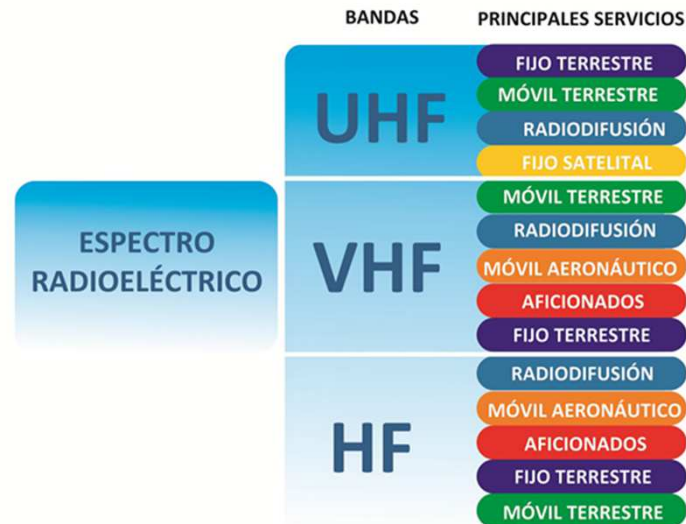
BANDAS PRINCIPALES SERVICIOS

ESPECTRO RADIOELÉCTRICO

UHF
FIJO TERRESTRE
MÓVIL TERRESTRE
RADIODIFUSIÓN
FIJO SATELITAL

VHF
MÓVIL TERRESTRE
RADIODIFUSIÓN
MÓVIL AERONÁUTICO
AFICIONADOS
FIJO TERRESTRE

HF
RADIODIFUSIÓN
MÓVIL AERONÁUTICO
AFICIONADOS
FIJO TERRESTRE
MÓVIL TERRESTRE